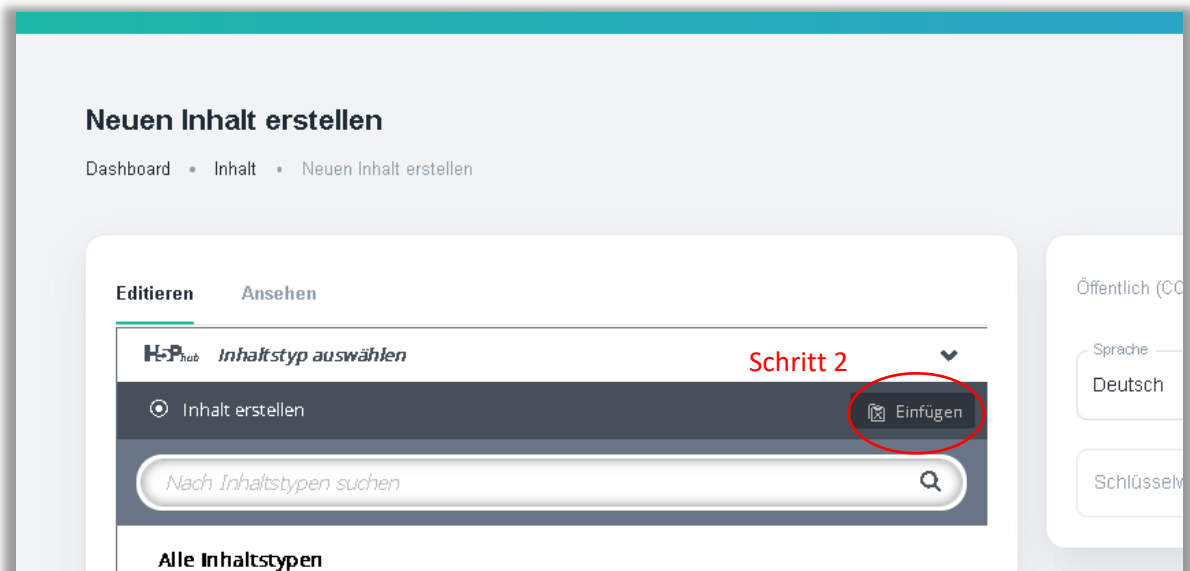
Neuen Inhalt erstellen

Dashboard • Inhalt • Neuen Inhalt erstellen

Editieren Ansehen

H5P hub Inhaltstyp auswählen

Schritt 2

Inhalt erstellen

Einfügen

Nach Inhaltstypen suchen

Alle Inhaltstypen

Öffentlich (CC

Sprache
Deutsch

Schlüsselw